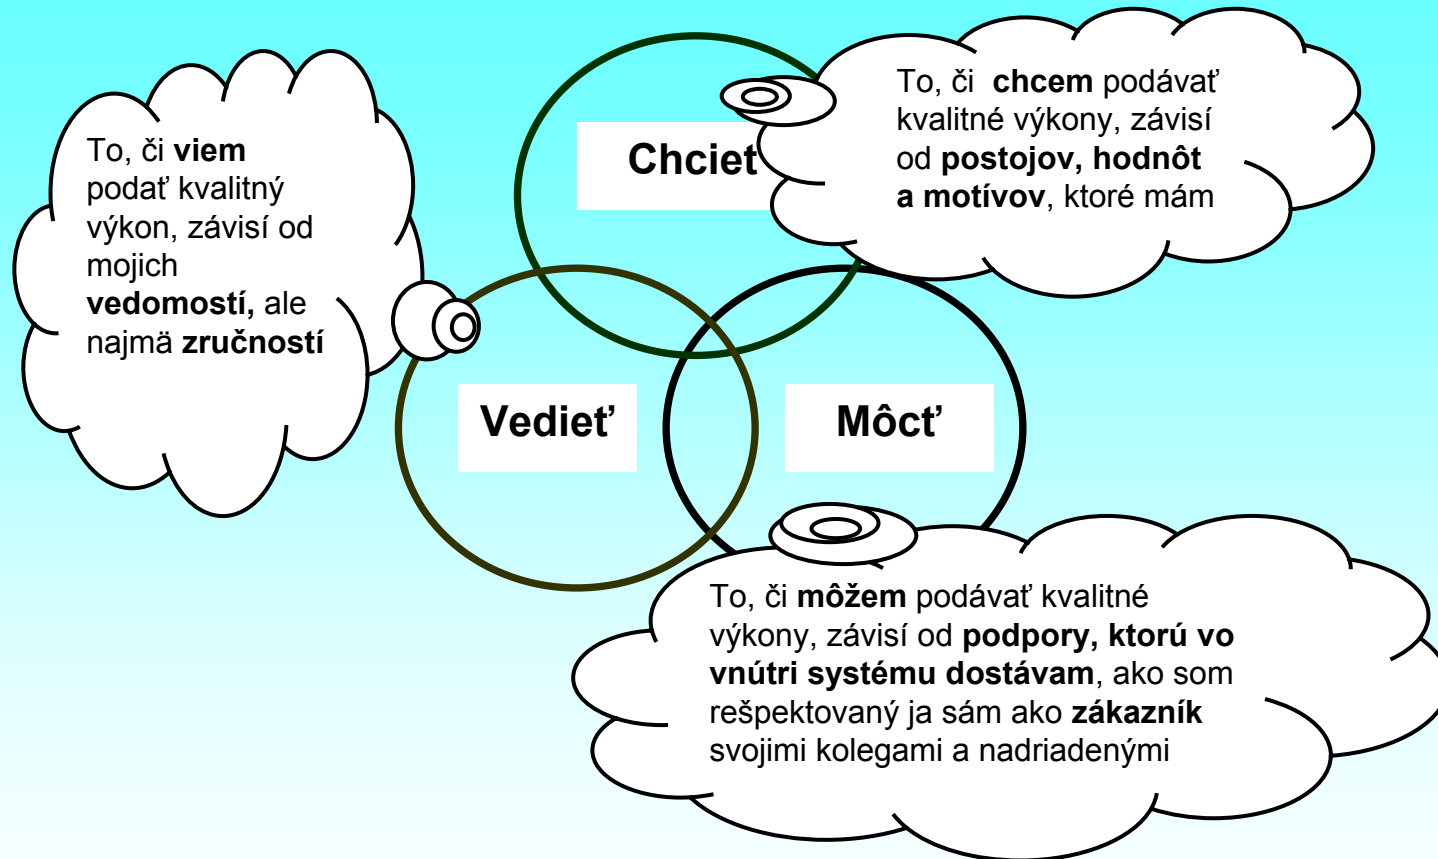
To, či viem podať kvalitný výkon, závisí od mojich vedomostí, ale najmä zručností

Chciet

To, či chcem podávať kvalitné výkony, závisí od postojov, hodnôt a motívov, ktoré mám

Vedieť

Môcť

To, či môžem podávať kvalitné výkony, závisí od podpory, ktorú vo vnútri systému dostávam, ako som rešpektovaný ja sám ako zákazník svojimi kolegami a nadriadenými